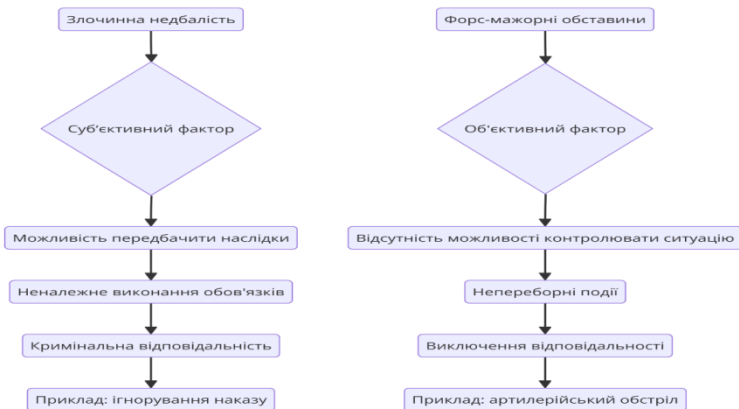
Злочинна недбалість

Суб'єктивний фактор

Можливість передбачити наслідки

Неналежне виконання обов'язків

Кримінальна відповідальність

Приклад: ігнорування наказу

Форс-мажорні обставини

Об'єктивний фактор

Відсутність можливості контролювати ситуацію

Непереборні події

Виключення відповідальності

Приклад: артилерійський обстріл